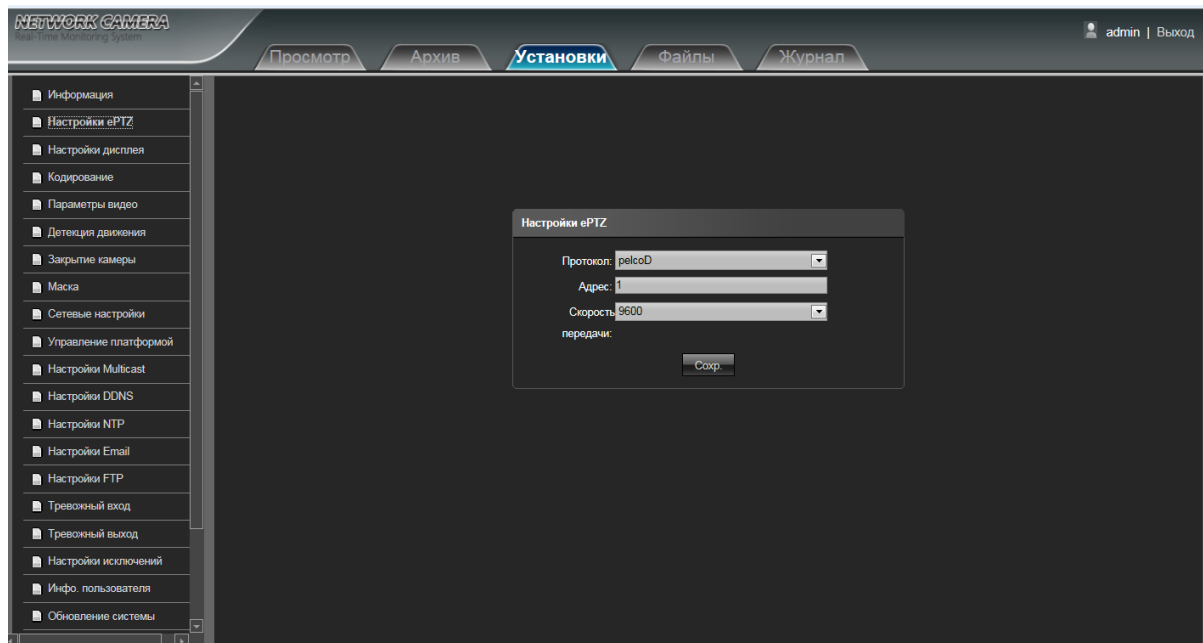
NETWORK CAMERA
Real-Time Monitoring System

Просмотр Архив Установки Файлы Журнал

admin | Выход

Информация
Настройки ePTZ
Настройки дисплея
Кодирование
Параметры видео
Детекция движения
Закрытие камеры
Маска
Сетевые настройки
Управление платформой
Настройки Multicast
Настройки DDNS
Настройки NTP
Настройки Email
Настройки FTP
Тревожный вход
Тревожный выход
Настройки исключений
Инфо. пользователя
Обновление системы

Настройки ePTZ

Протокол: pelcoD
Адрес: 1
Скорость передачи: 9600

Сохр.